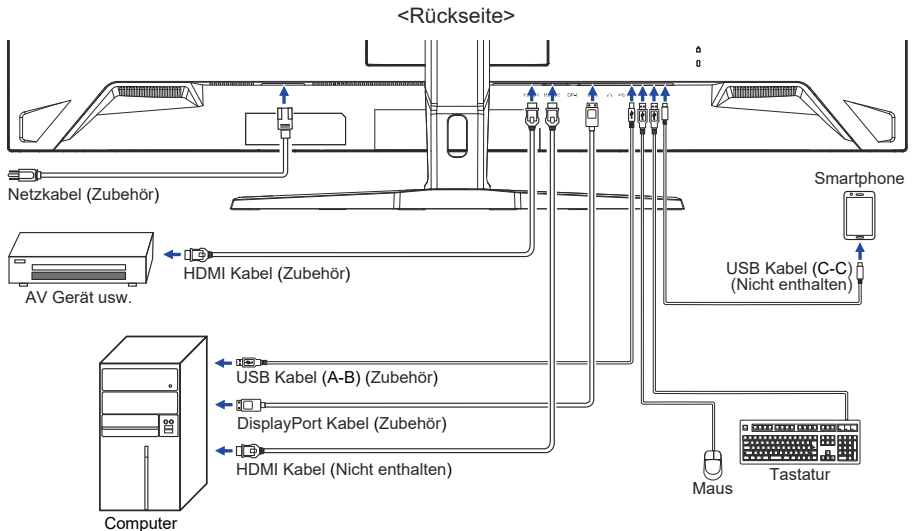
<Rückseite>

Netzkabel (Zubehör)

Smartphone

HDMI Kabel (Zubehör)

AV Gerät usw.

USB Kabel (C-C)
(Nicht enthalten)

USB Kabel (A-B) (Zubehör)

DisplayPort Kabel (Zubehör)

HDMI Kabel (Nicht enthalten)

Tastatur

Maus

Computer